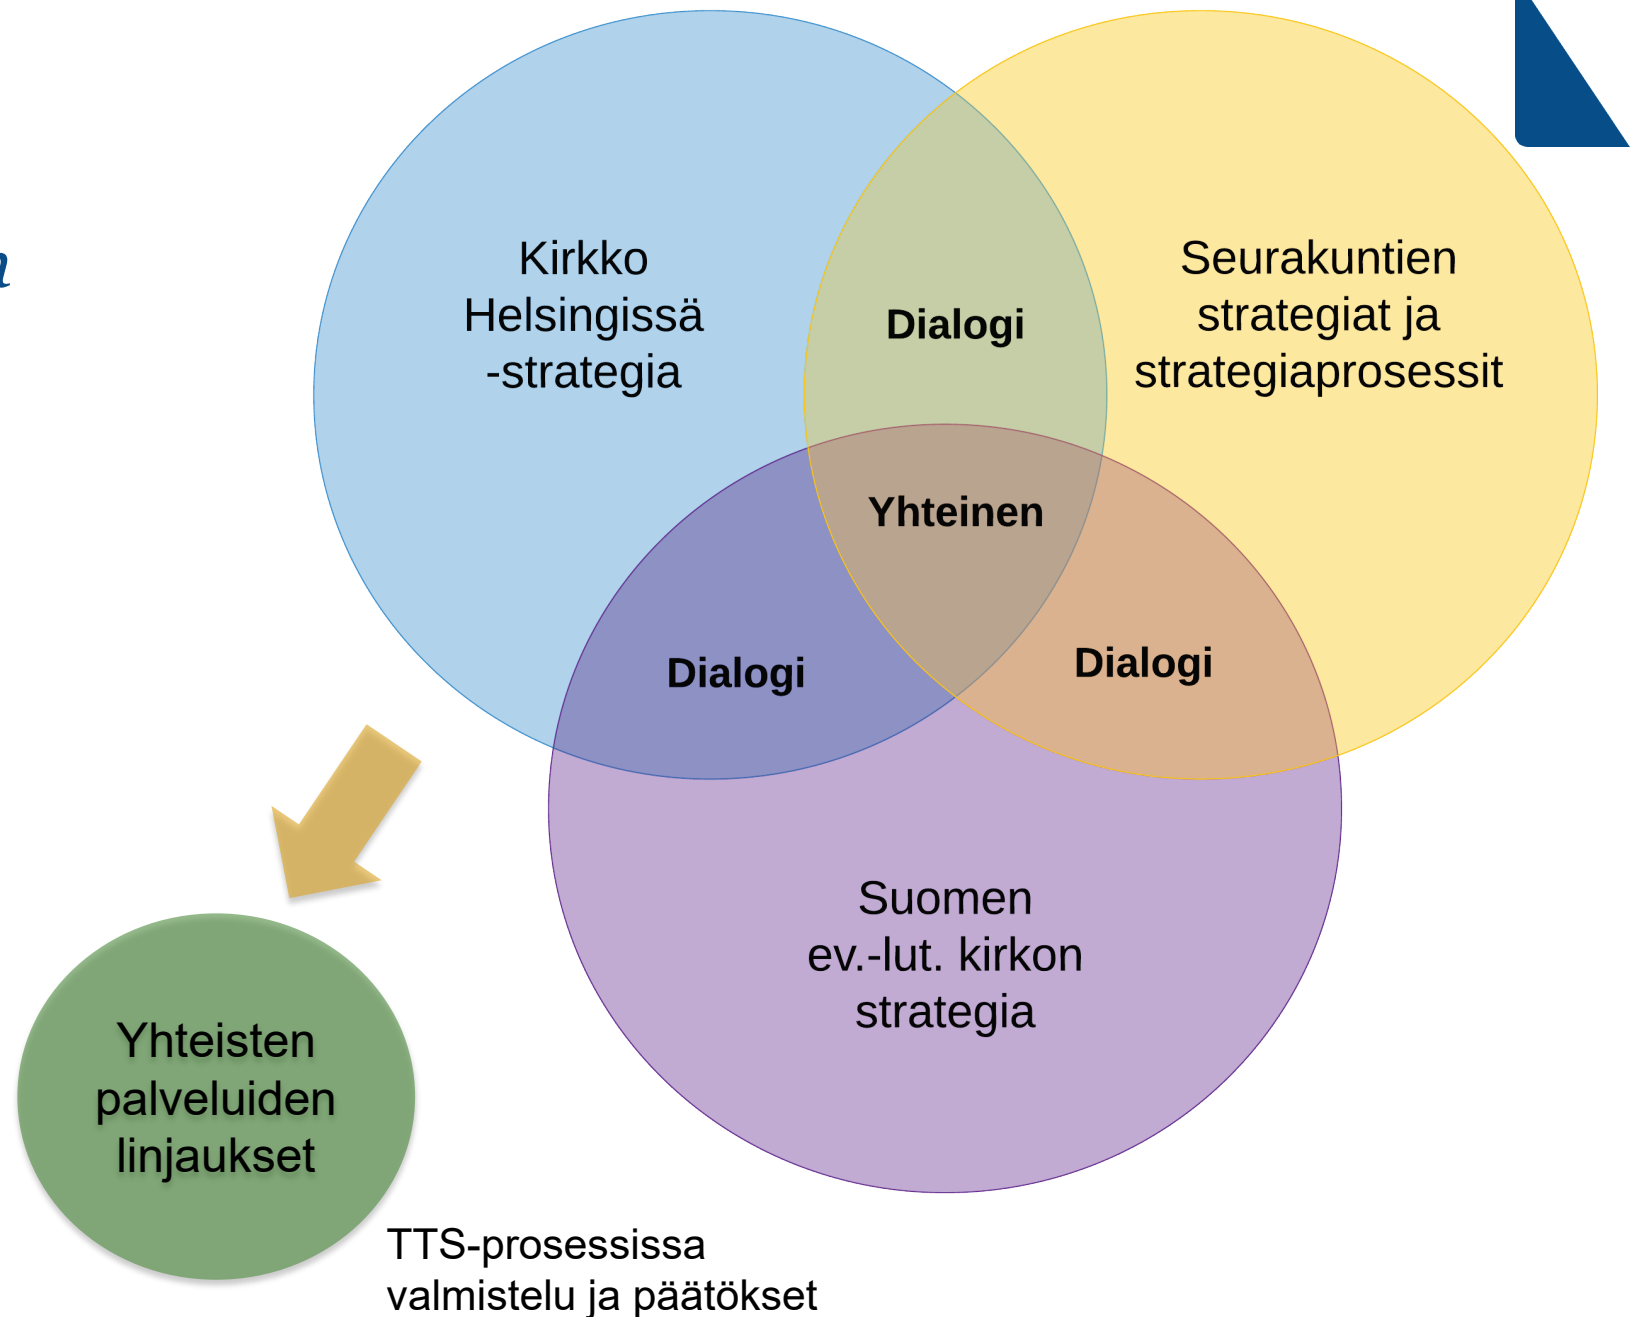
Kirkko Helsingissä -strategia

Dialogi

Seurakuntien strategiat ja strategiaprosessit

Yhteinen

Dialogi

Dialogi

Suomen ev.-lut. kirkon strategia

Yhteisten palveluiden linjaukset

TTS-prosessissa valmistelu ja päätökset